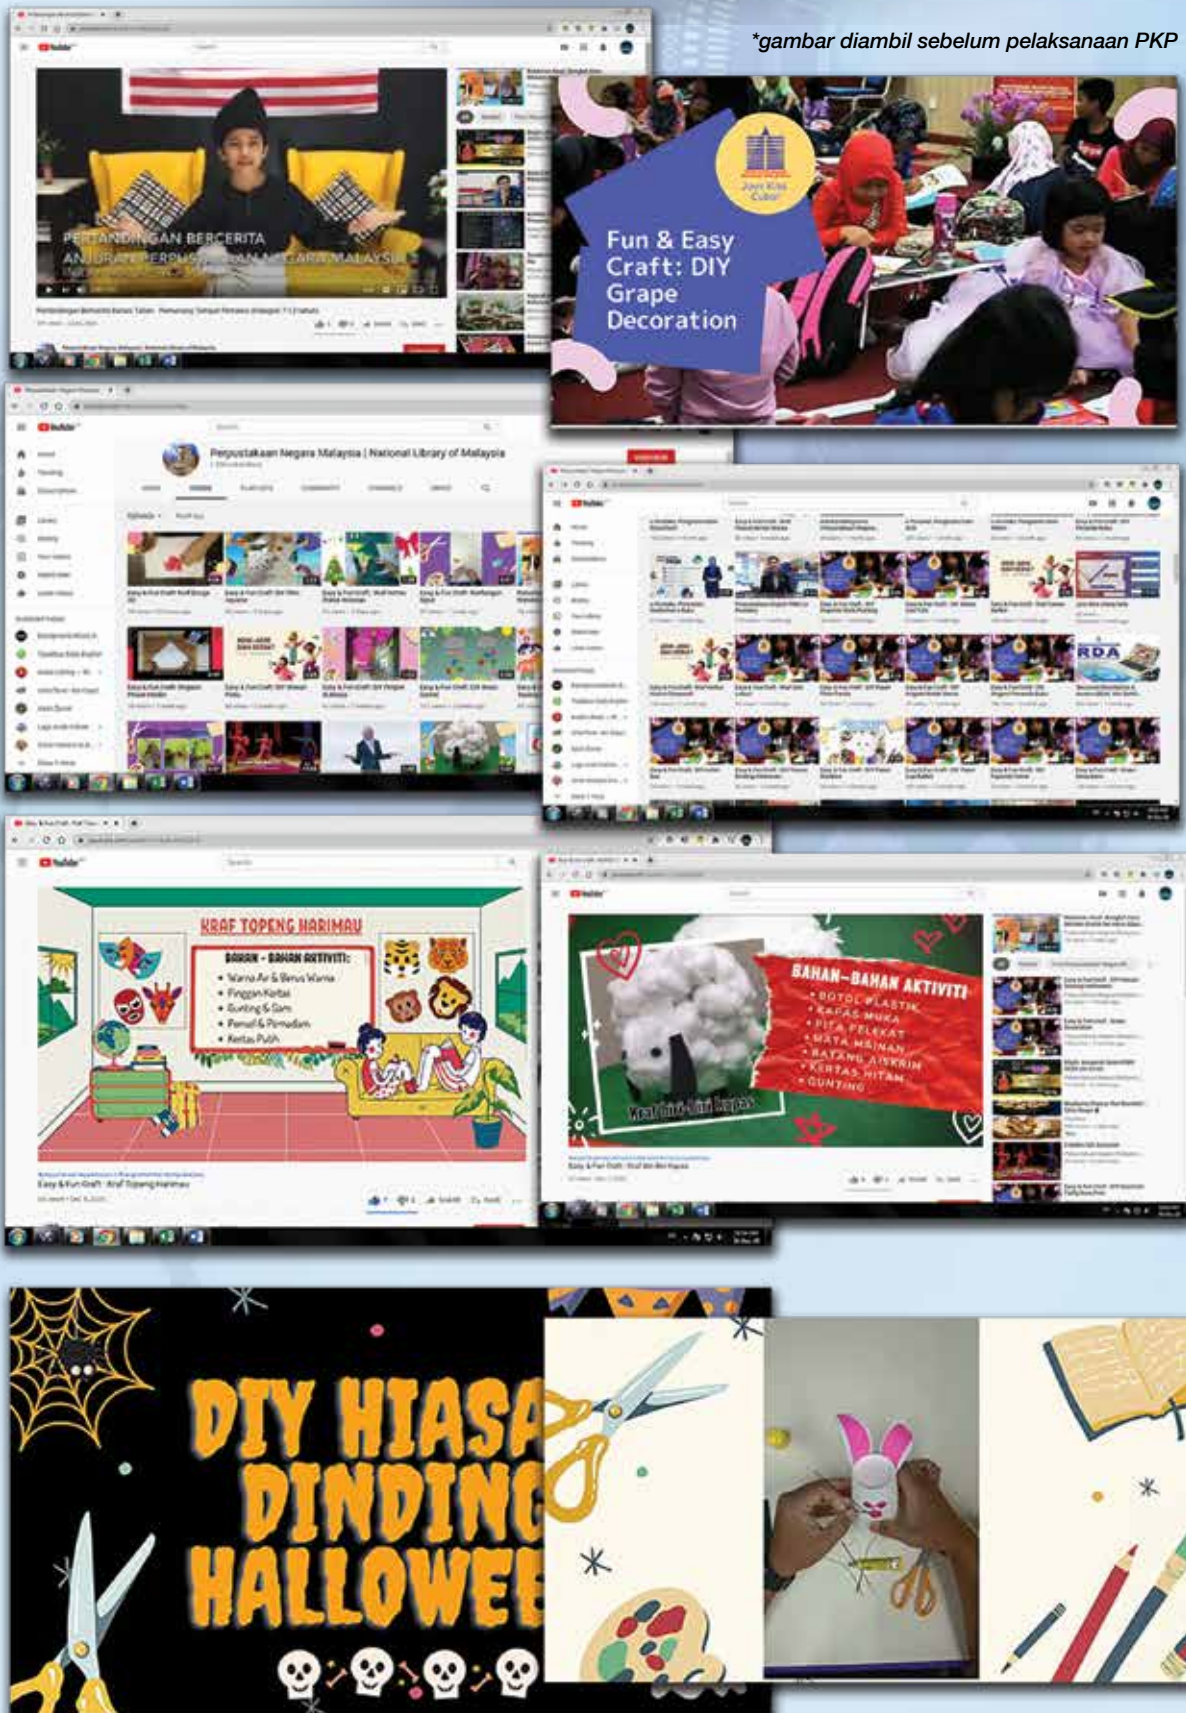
*gambar diambil sebelum pelaksanaan PKP

PERTANDINGAN BERCERITA ANJURAN PERPUSTAKAAN NEGARA MALAYSIA

Jom Kita Cuba!

Fun & Easy Craft: DIY Grape Decoration

Perpustakaan Negara Malaysia | National Library of Malaysia

RDA

KRAF TOPENG HARIMAU

BAHAN - BAHAN AKTIVITI:
• Warna Air & Berus Warna
• Pinggan Kertas
• Gunting & Gam
• Pensel & Pemadam
• Kertas Putih

Easy & Fun Craft : Kraf Topeng Harimau

BAHAN-BAHAN AKTIVITI
• BOTOL PLASTIK
• KAPAS MUKA
• PITA PELEKAT
• MATA MAINAN
• BATANG AISKRIM
• KERTAS HITAM
• GUNTING

Kraf Biri-Biri Kapas

DIY HIASA DINDING HALLOWEE